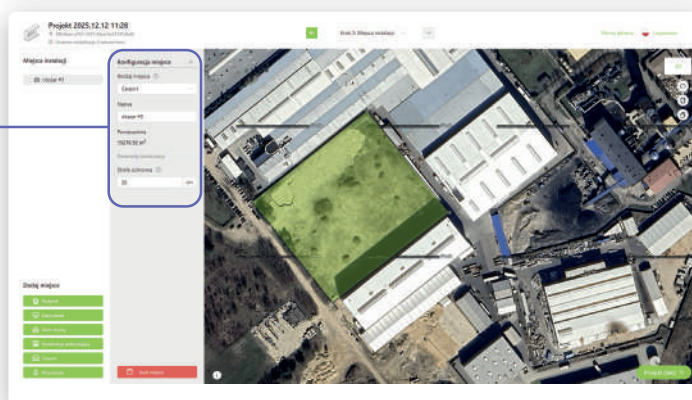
Projekt 2025.12.12 11:28

Krok 3: Miejsca instalacji

Strona główna

Miejsca instalacji

miejsce #1

Konfiguracja miejsca

Rodzaj miejsca

Grunt

Nazwa

miejsce #1

Powierzchnia

15219.92 m²

Strefa ochronna

20

cm

Dodaj miejsce

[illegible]

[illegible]

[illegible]

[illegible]

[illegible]

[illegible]

Usuń miejsce

Przejdź dalej